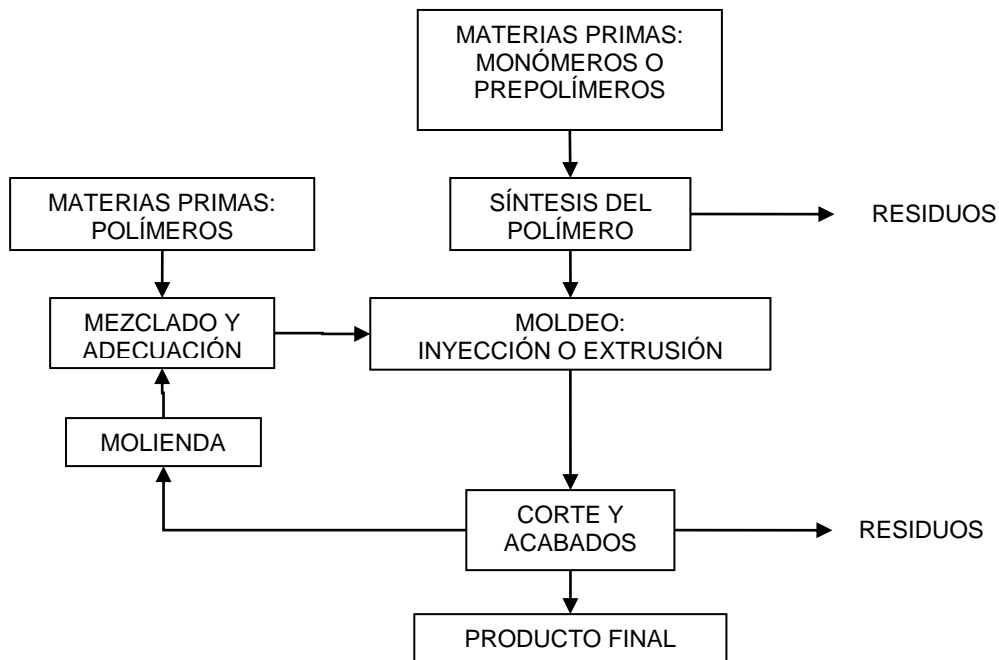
MATERIAS PRIMAS: MONÓMEROS O PREPOLÍMEROS

MATERIAS PRIMAS: POLÍMEROS

SÍNTESIS DEL POLÍMERO

RESIDUOS

MEZCLADO Y ADECUACIÓN

MOLDEO: INYECCIÓN O EXTRUSIÓN

MOLIENDA

CORTE Y ACABADOS

RESIDUOS

PRODUCTO FINAL